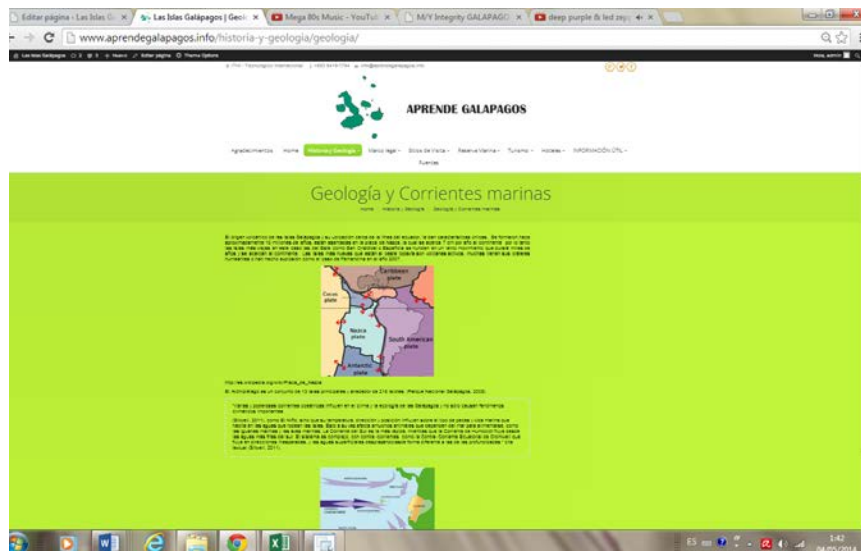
Editar página ‹ Las Islas G... ×
Las Islas Galápagos | Geol... ×
Mega 80s Music - YouTub... ×
M/Y Integrity GALAPAGO... ×
deep purple & led zep... ×

www.aprendegalapagos.info/historia-y-geologia/geologia/

Las Islas Galápagos 3 8 + Nuevo Editar página Theme Options
Hola, admin

APRENDE GALAPAGOS

Agradecimientos Home Historia y Geología Marco legal Sitios de Visita Reserva Marina Turismo Hoteles INFORMACIÓN ÚTIL Fuentes

Geología y Corrientes marinas

Home / Historia y Geología / Geología y Corrientes marinas

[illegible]

Caribbean plate
Cocos plate
Nazca plate
South American plate
Antarctic plate

http://es.wikipedia.org/wiki/Placa_de_Nazca

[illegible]

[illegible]

ES 1:42 04/05/2014